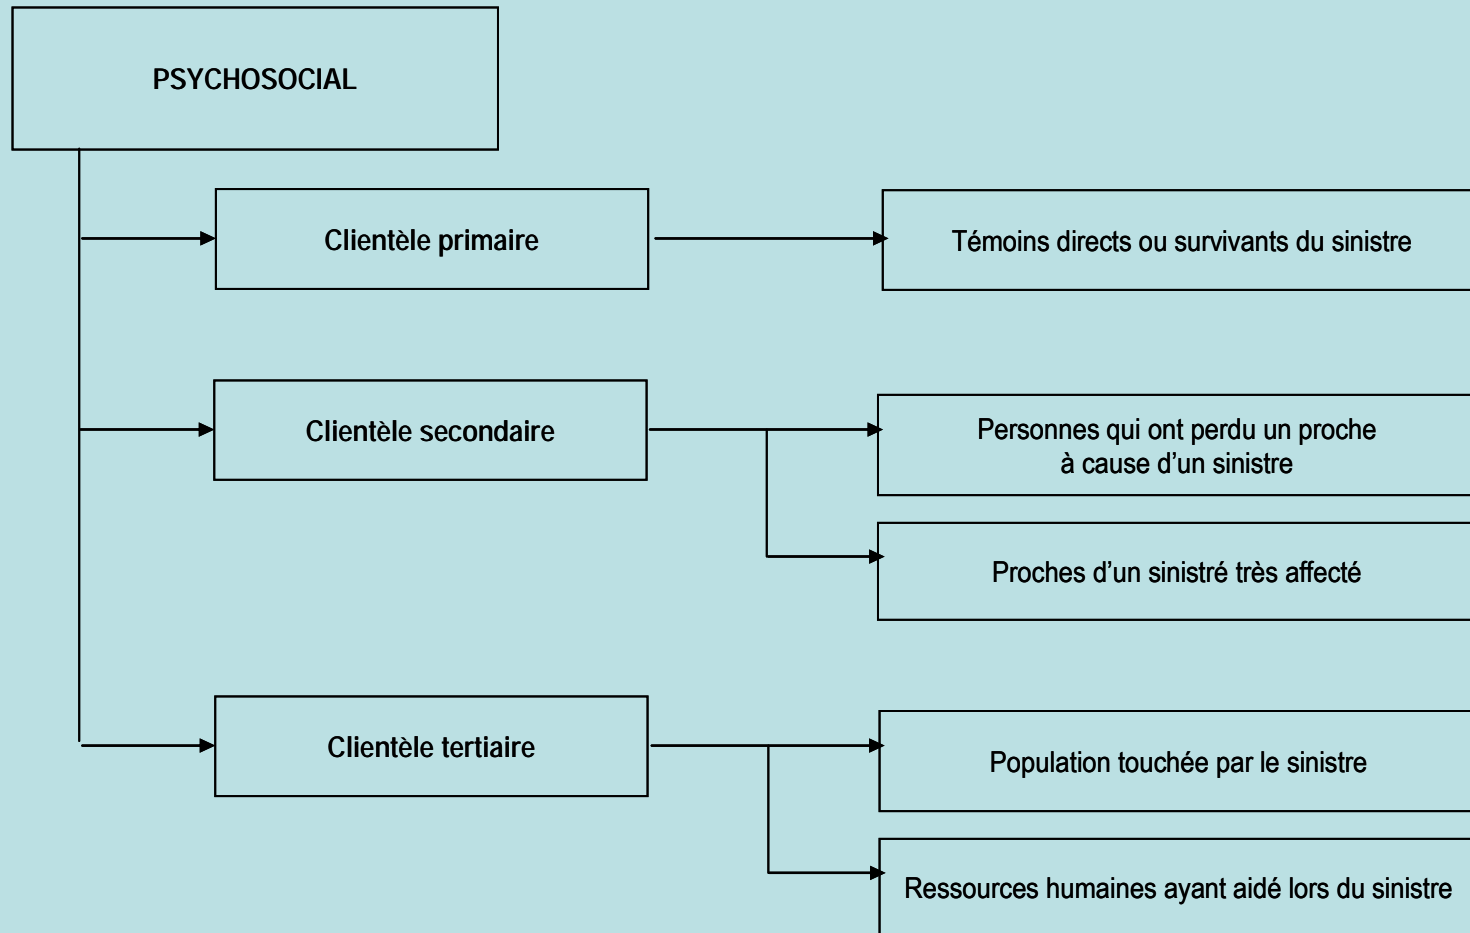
PSYCHOSOCIAL

Clientèle primaire

Témoins directs ou survivants du sinistre

Clientèle secondaire

Personnes qui ont perdu un proche à cause d'un sinistre

Proches d'un sinistré très affecté

Clientèle tertiaire

Population touchée par le sinistre

Ressources humaines ayant aidé lors du sinistre